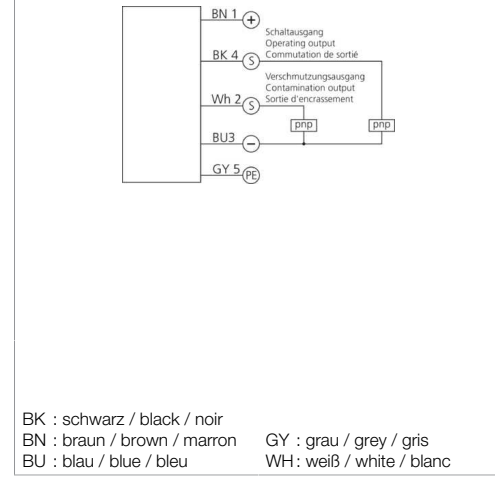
BN 1 +
Schaltausgang
Operating output
Commutation de sortié
BK 4 S
Verschmutzungsausgang
Contamination output
Sortie d'encrassement
Wh 2 S
pnp
pnp
BU3 −
GY 5 PE

BK : schwarz / black / noir
BN : braun / brown / marron
GY : grau / grey / gris
BU : blau / blue / bleu
WH : weiß / white / blanc